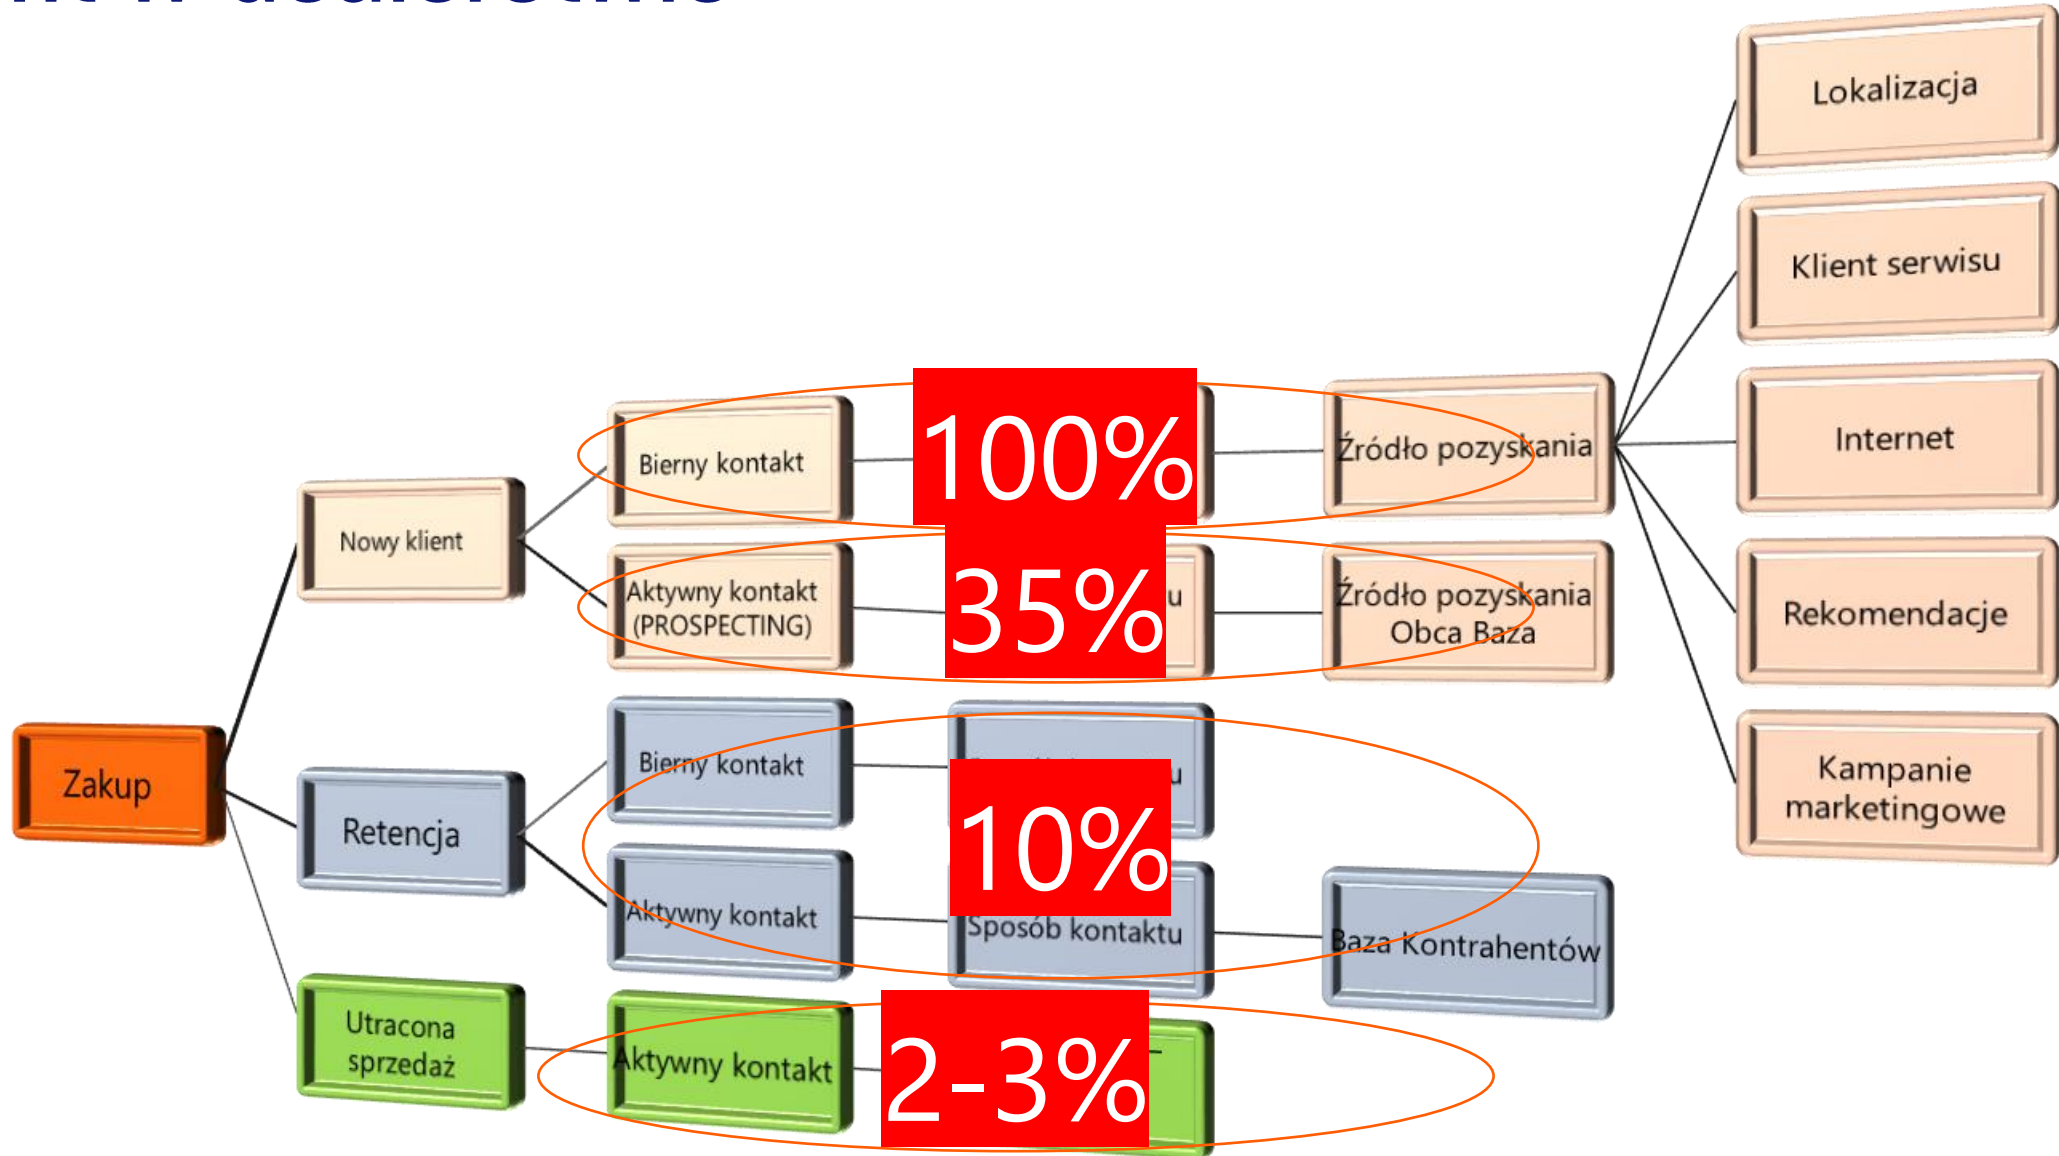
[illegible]

Zakup

Nowy klient

Retencja

Utracona sprzedaż

Bierny kontakt

100%

Źródło pozyskania

Aktywny kontakt (PROSPECTING)

35%

u

Źródło pozyskania Obca Baza

Bierny kontakt

u

10%

Aktywny kontakt

Sposób kontaktu

Baza Kontrahentów

Aktywny kontakt

2-3%

Lokalizacja

Klient serwisu

Internet

Rekomendacje

Kampanie marketingowe